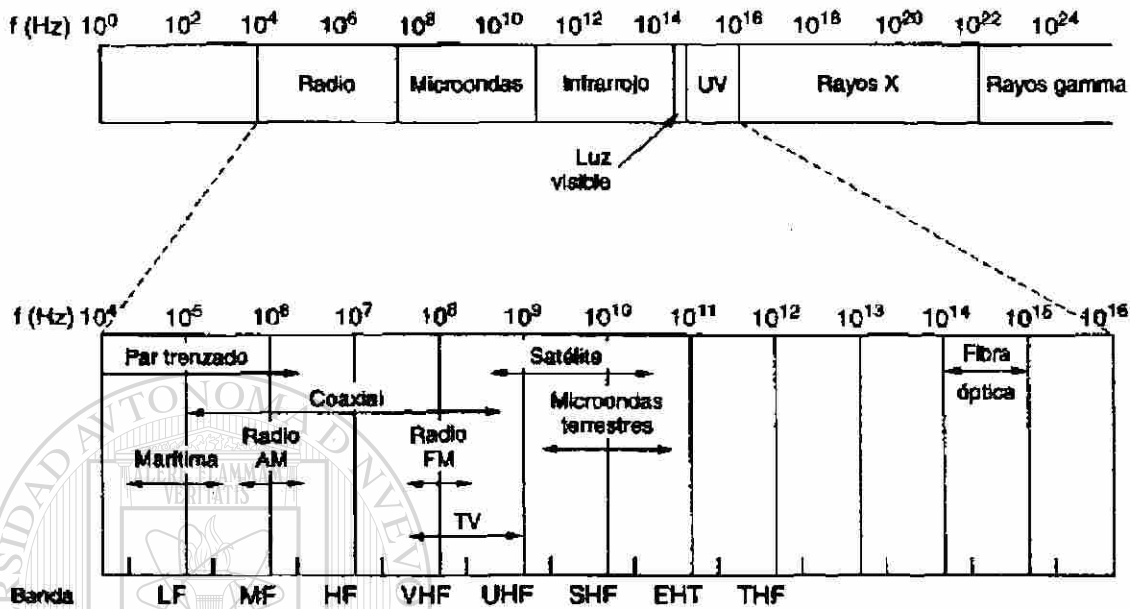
f (Hz) $10^0$ $10^2$ $10^4$ $10^6$ $10^8$ $10^{10}$ $10^{12}$ $10^{14}$ $10^{16}$ $10^{18}$ $10^{20}$ $10^{22}$ $10^{24}$

Radio Microondas Infrarrojo UV Rayos X Rayos gamma

Luz visible

f (Hz) $10^4$ $10^5$ $10^6$ $10^7$ $10^8$ $10^9$ $10^{10}$ $10^{11}$ $10^{12}$ $10^{13}$ $10^{14}$ $10^{15}$ $10^{16}$

Par trenzado

Satélite

Fibra óptica

Coaxial

Microondas terrestres

Radio AM

Radio FM

Marítima

TV

Banda LF MF HF VHF UHF SHF EHT THF